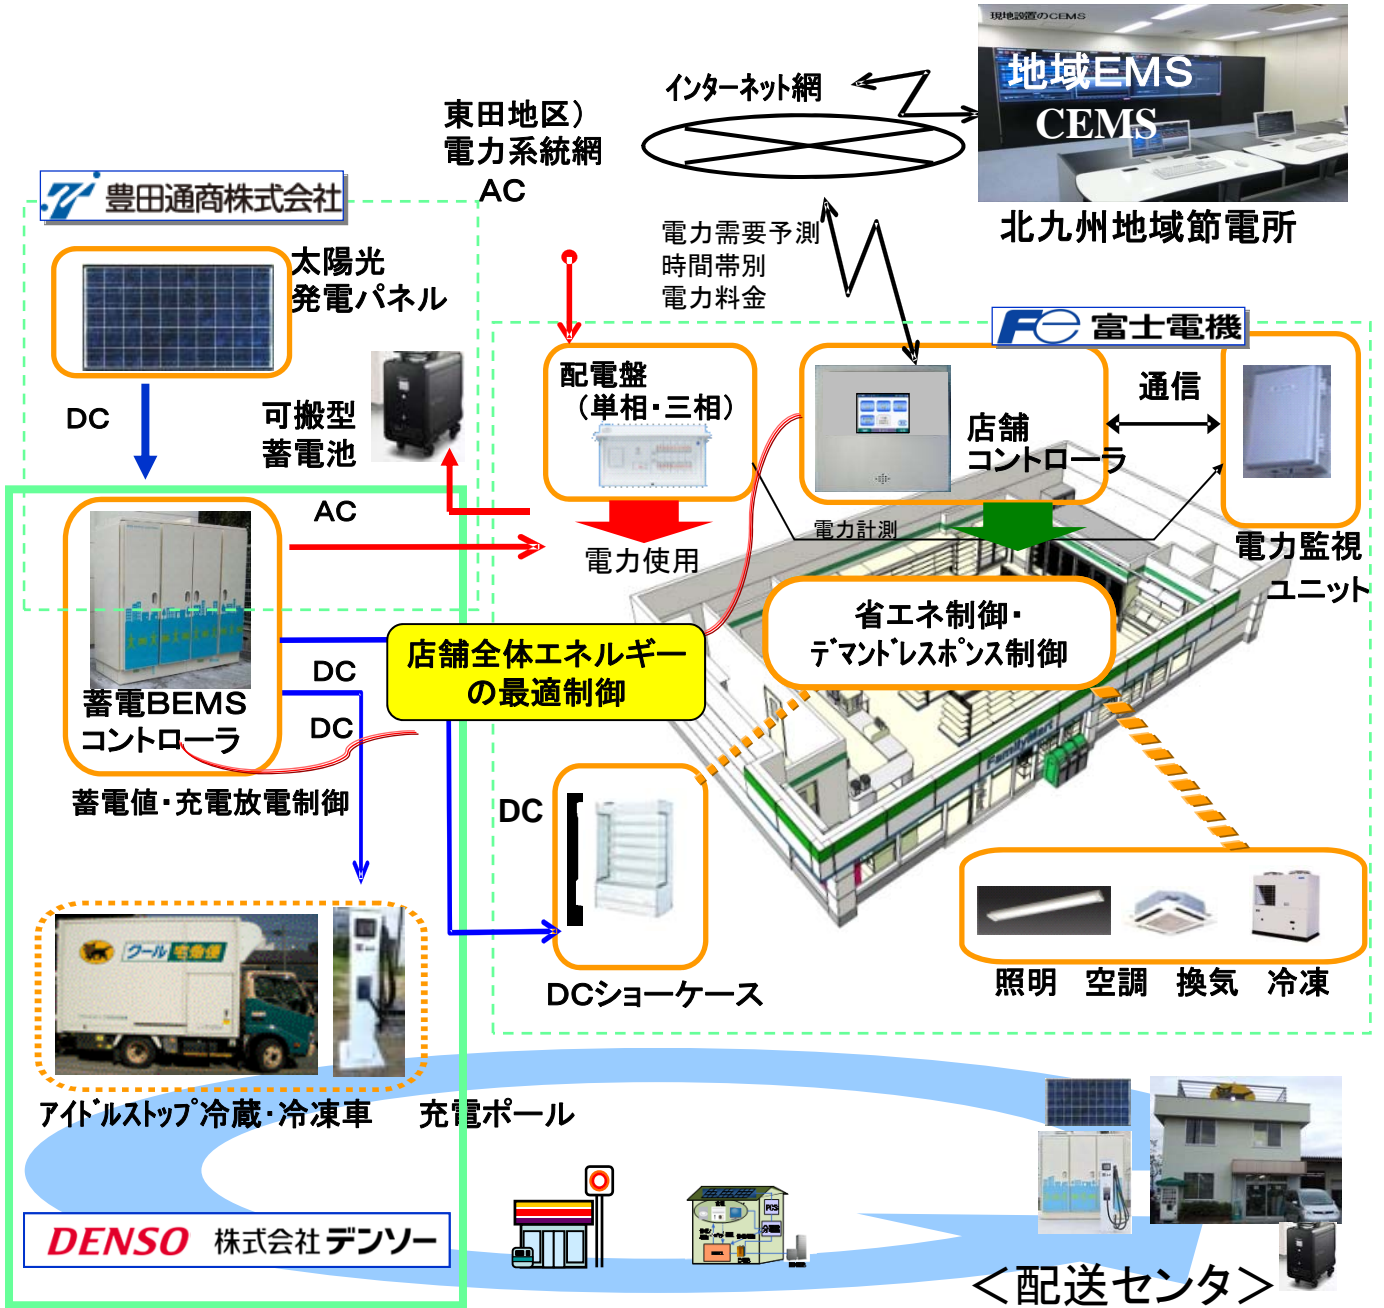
現地設置のCEMS
地域EMS
CEMS
北九州地域節電所

インターネット網

東田地区）
電力系統網
AC

豊田通商株式会社

太陽光
発電パネル

DC

可搬型
蓄電池

AC

電力需要予測
時間帯別
電力料金

富士電機

配電盤
（単相・三相）

電力使用

店舗
コントローラ

通信

電力計測

電力監視
ユニット

省エネ制御・
デマンドレスポンス制御

蓄電BEMS
コントローラ

DC
DC

店舗全体エネルギー
の最適制御

蓄電値・充放電制御

DC

DCショーケース

照明　空調　換気　冷凍

クール宅急便

アイドルストップ冷蔵・冷凍車　充電ポール

DENSO 株式会社デンソー

PCS

＜配送センタ＞